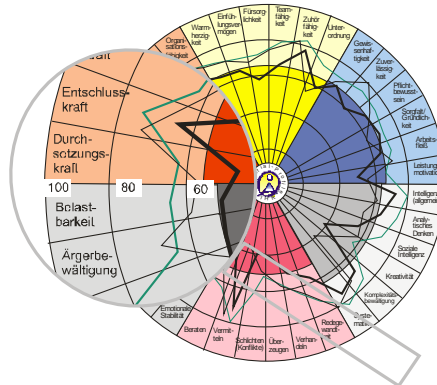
Entschlusskraft

Durchsetzungskraft

100

80

60

Belastbarkeit

Ärgerbewältigung

Organisationsfähigkeit

Warmherzigkeit

Einfühlungsvermögen

Fürsorglichkeit

Teamfähigkeit

Zuhörfähigkeit

Unterordnung

Gewissenhaftigkeit

Zuverlässigkeit

Pflichtbewusstsein

Sorgfalt/Gründlichkeit

Arbeitsfleiß

Leistungsmotivation

Intelligenz (allgemein)

Analytisches Denken

Soziale Intelligenz

Kreativität

Komplexitätsbewältigung

Systematik

Redegewandtheit

Verhandeln

Überzeugen

Schlichten (Konflikte)

Vermitteln

Beraten

Emotionale Stabilität